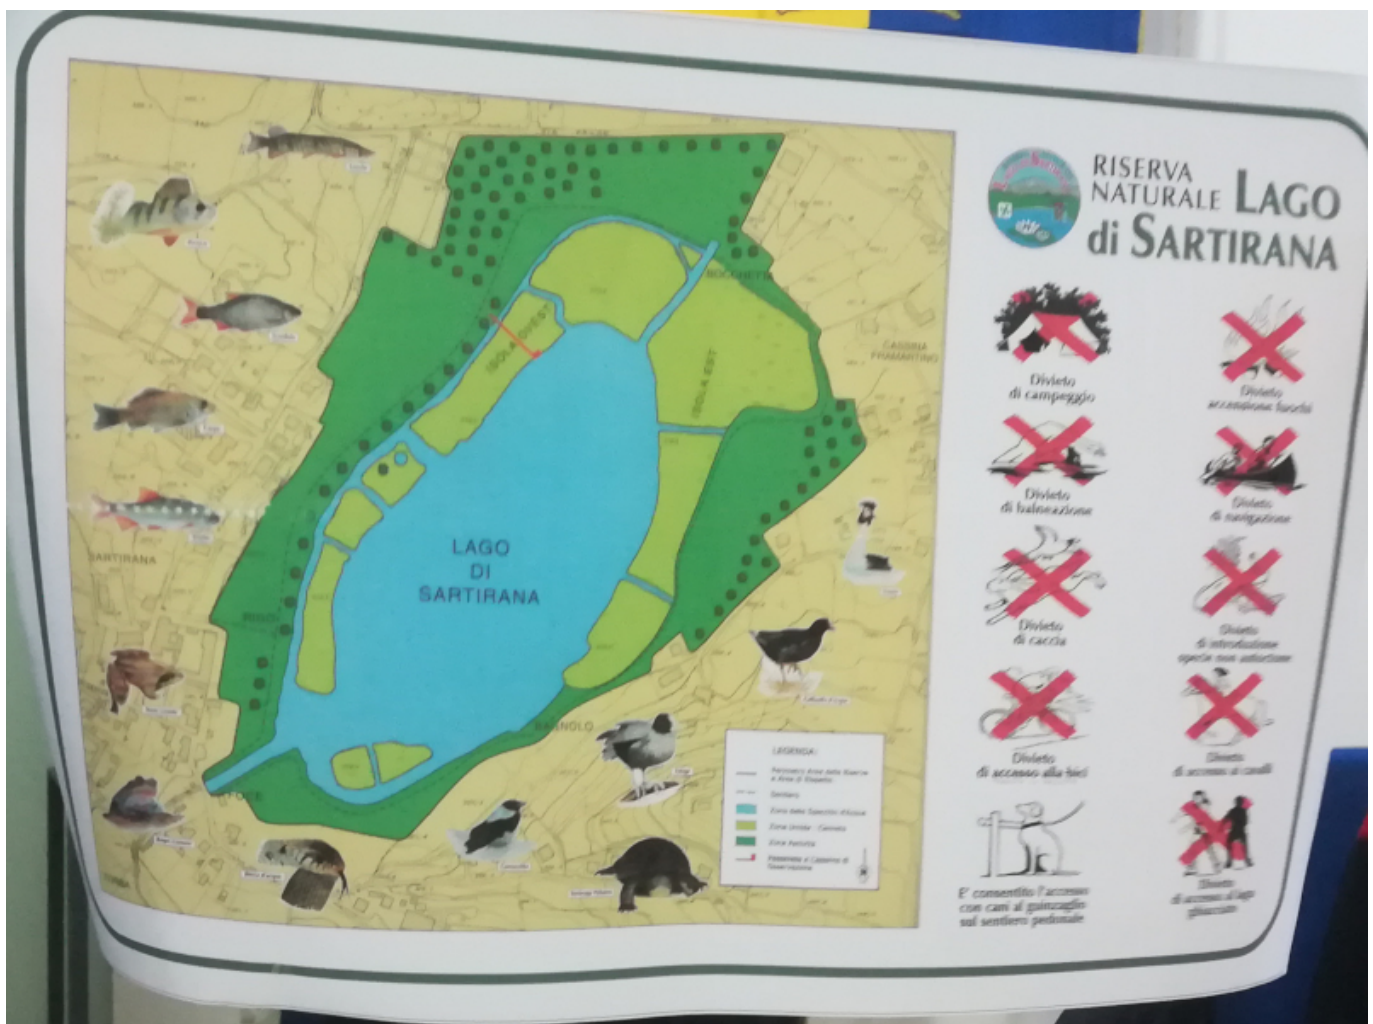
RISERVA NATURALE LAGO di SARTIRANA

LAGO DI SARTIRANA

ISOLA OVEST

ISOLA EST

BOCCHETTE

CASCINA FRAMARTINO

SARTIRANA

BAGNOLO

LEGENDA:

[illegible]

Divieto di campeggio

Divieto accensione fuochi

Divieto di balneazione

Divieto di navigazione

Divieto di caccia

Divieto di introduzione specie non autorizzate

Divieto di accesso alla bici

Divieto di accesso ai cavalli

E' consentito l'accesso con cani al guinzaglio sul sentiero pedonale

Divieto di accesso al lago ghiacciato